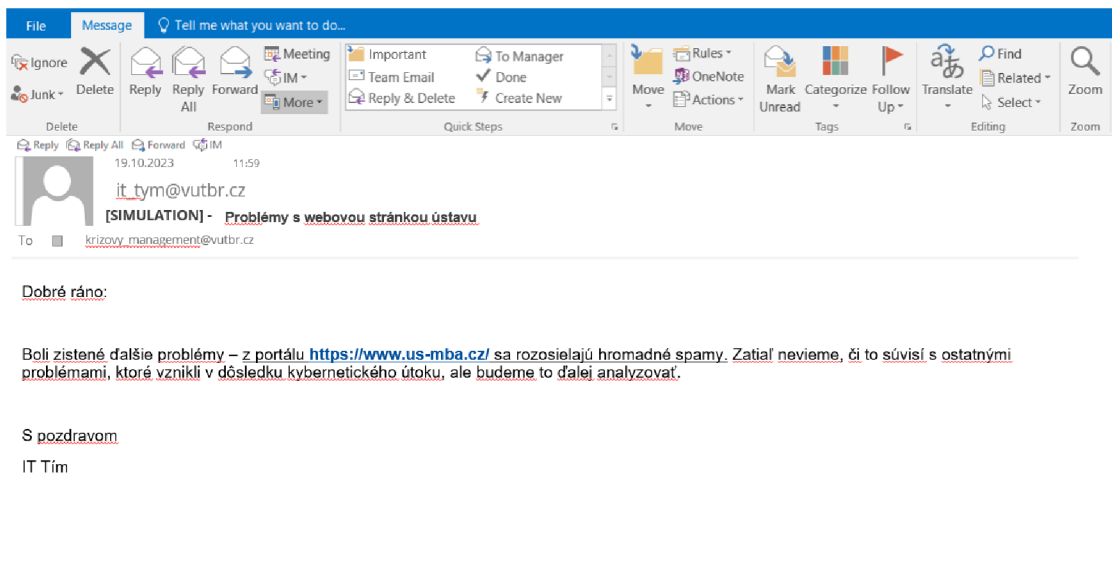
File Message Tell me what you want to do...

Ignore
Junk
Delete
Reply
Reply All
Forward
Meeting
IM
More
Delete
Respond

Important
Team Email
Reply & Delete
To Manager
Done
Create New
Quick Steps

Move
Rules
OneNote
Actions
Move

Mark Unread
Categorize
Follow Up
Tags

Translate
Find
Related
Select
Editing

Zoom
Zoom

Reply Reply All Forward IM
19.10.2023 11:59
it_tym@vutbr.cz
[SIMULATION] - Problémy s webovou stránkou ústavu
To krizovy_management@vutbr.cz

Dobré ráno:

Boli zistené ďalšie problémy – z portálu https://www.us-mba.cz/ sa rozosielajú hromadné spamy. Zatiaľ nevieme, či to súvisí s ostatnými problémami, ktoré vznikli v dôsledku kybernetického útoku, ale budeme to ďalej analyzovať.

S pozdravom

IT Tím